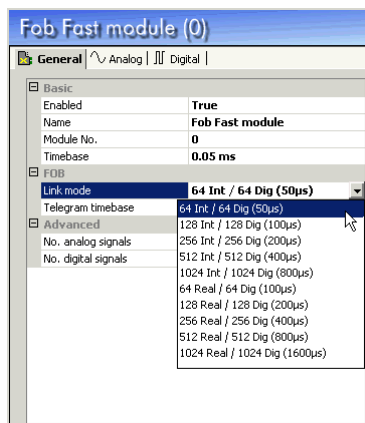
Fob Fast module (0)

General | Analog | Digital |

| Basic | |
|---|---|
| Enabled | True |
| Name | Fob Fast module |
| Module No. | 0 |
| Timebase | 0.05 ms |
| FOB | |
| Link mode | 64 Int / 64 Dig (50µs) |
| Telegram timebase | |
| Advanced | |
| No. analog signals | |
| No. digital signals | |

64 Int / 64 Dig (50µs)
128 Int / 128 Dig (100µs)
256 Int / 256 Dig (200µs)
512 Int / 512 Dig (400µs)
1024 Int / 1024 Dig (800µs)
64 Real / 64 Dig (100µs)
128 Real / 128 Dig (200µs)
256 Real / 256 Dig (400µs)
512 Real / 512 Dig (800µs)
1024 Real / 1024 Dig (1600µs)